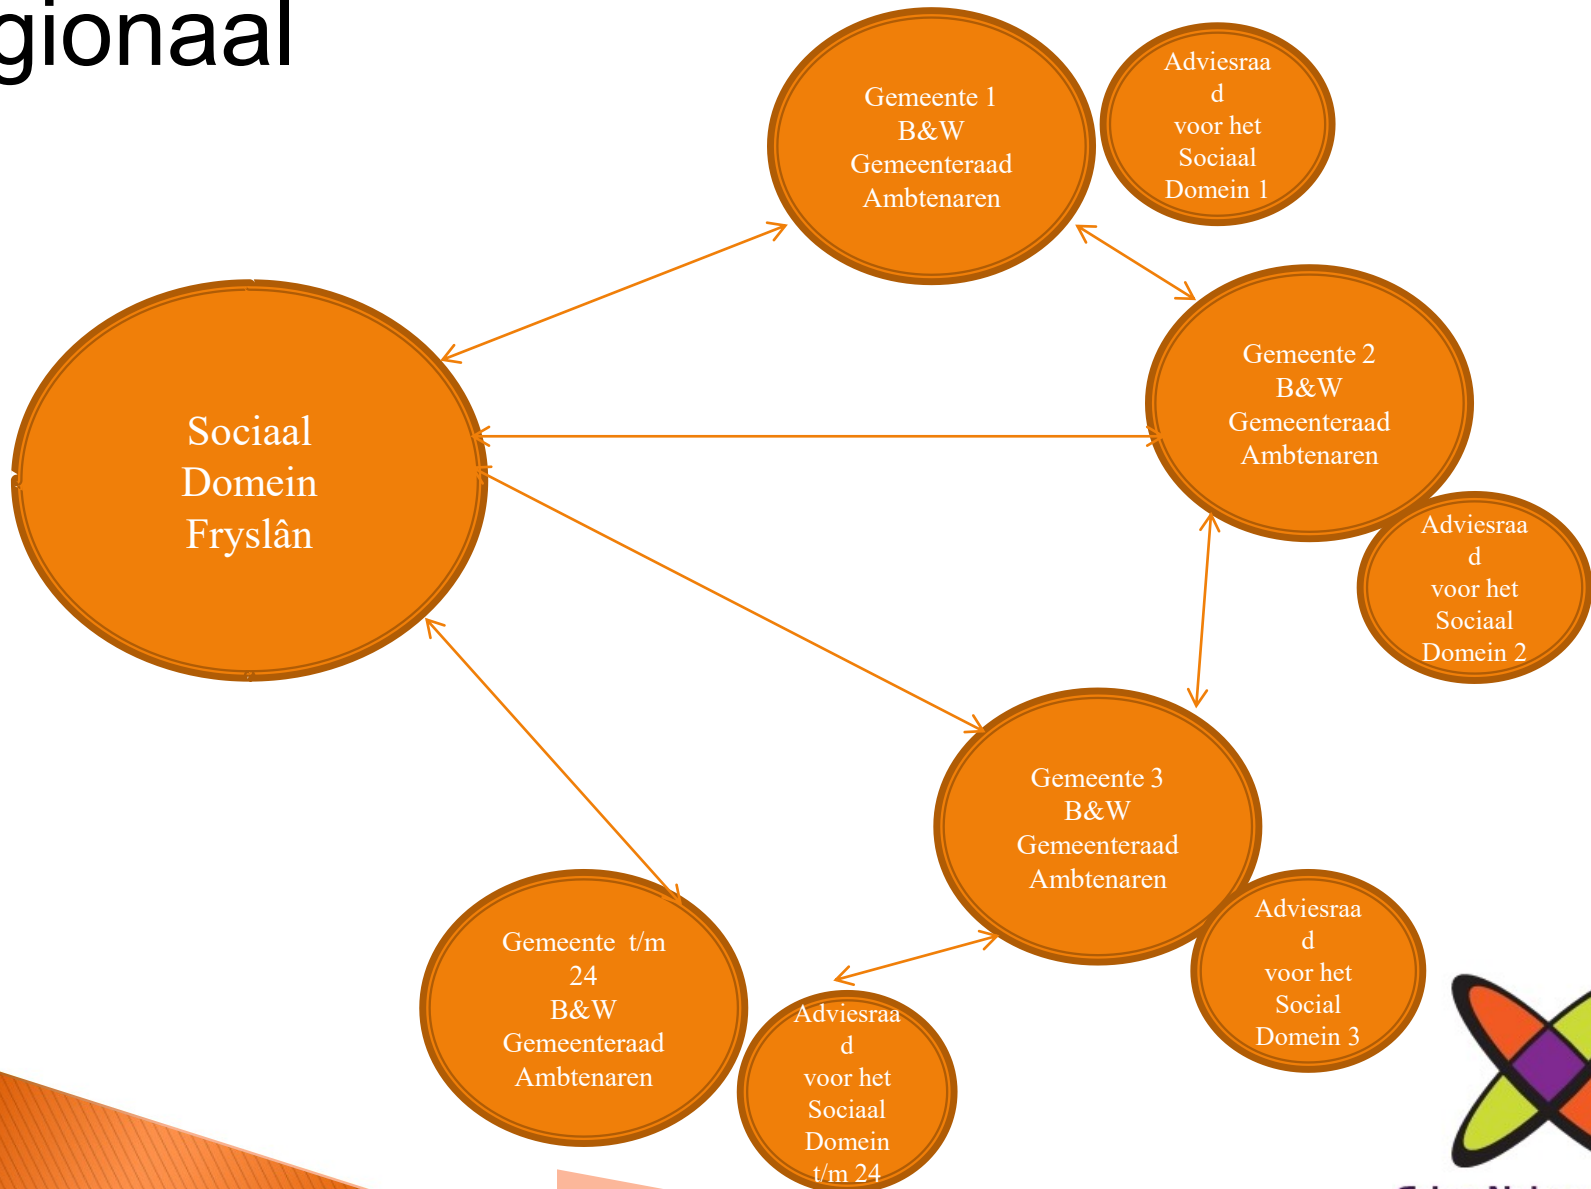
gionaal

Gemeente 1
B&W
Gemeenteraad
Ambtenaren

Adviesraa
d
voor het
Sociaal
Domein 1

Sociaal
Domein
Fryslân

Gemeente 2
B&W
Gemeenteraad
Ambtenaren

Adviesraa
d
voor het
Sociaal
Domein 2

Gemeente 3
B&W
Gemeenteraad
Ambtenaren

Adviesraa
d
voor het
Social
Domein 3

Gemeente t/m
24
B&W
Gemeenteraad
Ambtenaren

Adviesraa
d
voor het
Sociaal
Domein
t/m 24